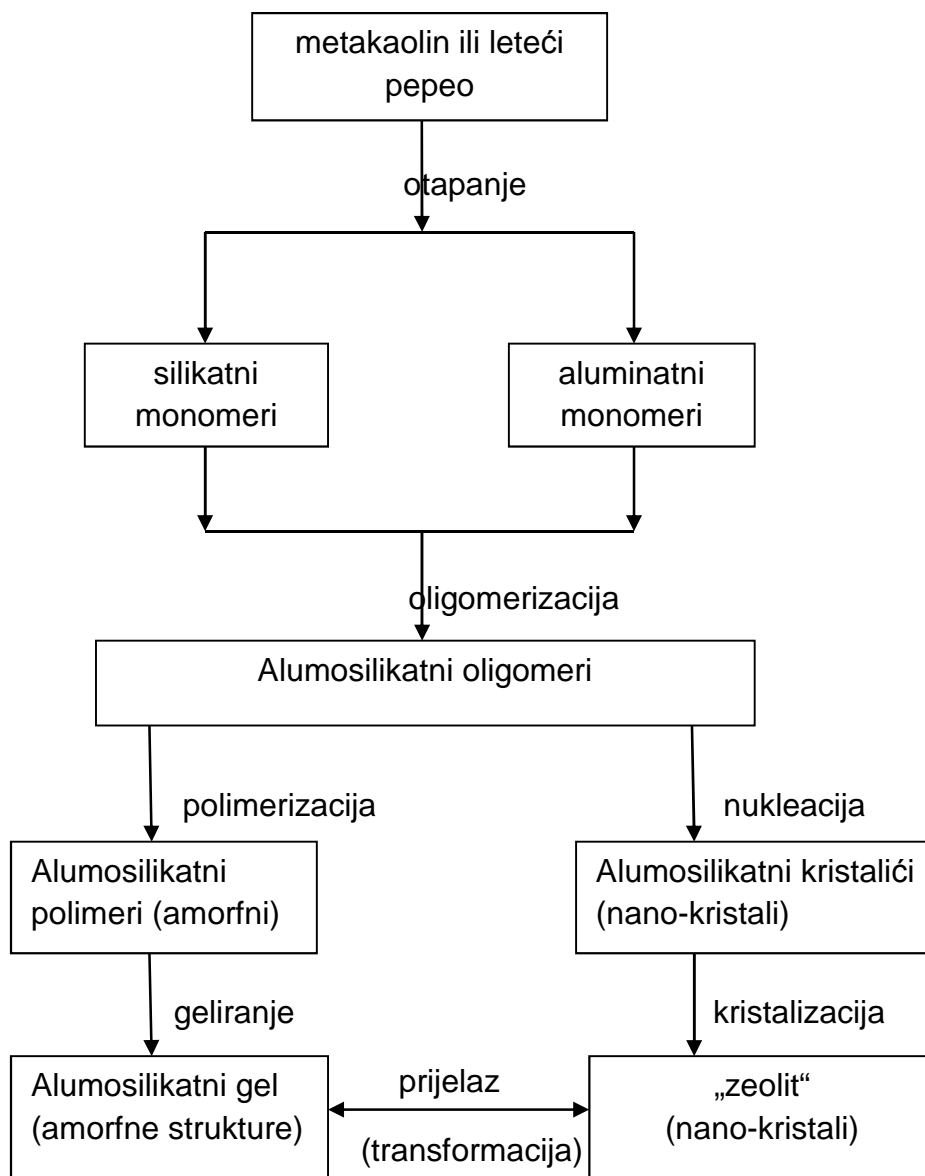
metakaolin ili leteći pepeo

otapanje

silikatni monomeri

aluminatni monomeri

oligomerizacija

Alumosilikatni oligomeri

polimerizacija

nukleacija

Alumosilikatni polimeri (amorfni)

Alumosilikatni kristalići (nano-kristali)

geliranje

kristalizacija

Alumosilikatni gel (amorfne strukture)

prijelaz

(transformacija)

„zeolit“ (nano-kristali)